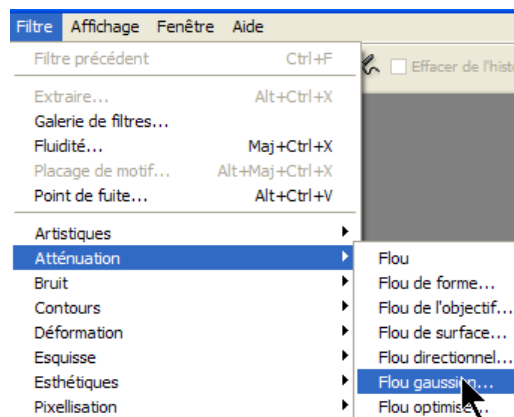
Filtre Affichage Fenêtre Aide

Filtre précédent Ctrl+F

Extraire... Alt+Ctrl+X
Galerie de filtres...
Fluidité... Maj+Ctrl+X
Placage de motif... Alt+Maj+Ctrl+X
Point de fuite... Alt+Ctrl+V

Artistiques
Atténuation
Bruit
Contours
Déformation
Esquisse
Esthétiques
Pixellisation

Effacer de l'histo

Flou
Flou de forme...
Flou de l'objectif...
Flou de surface...
Flou directionnel...
Flou gaussien...
Flou optimisé...